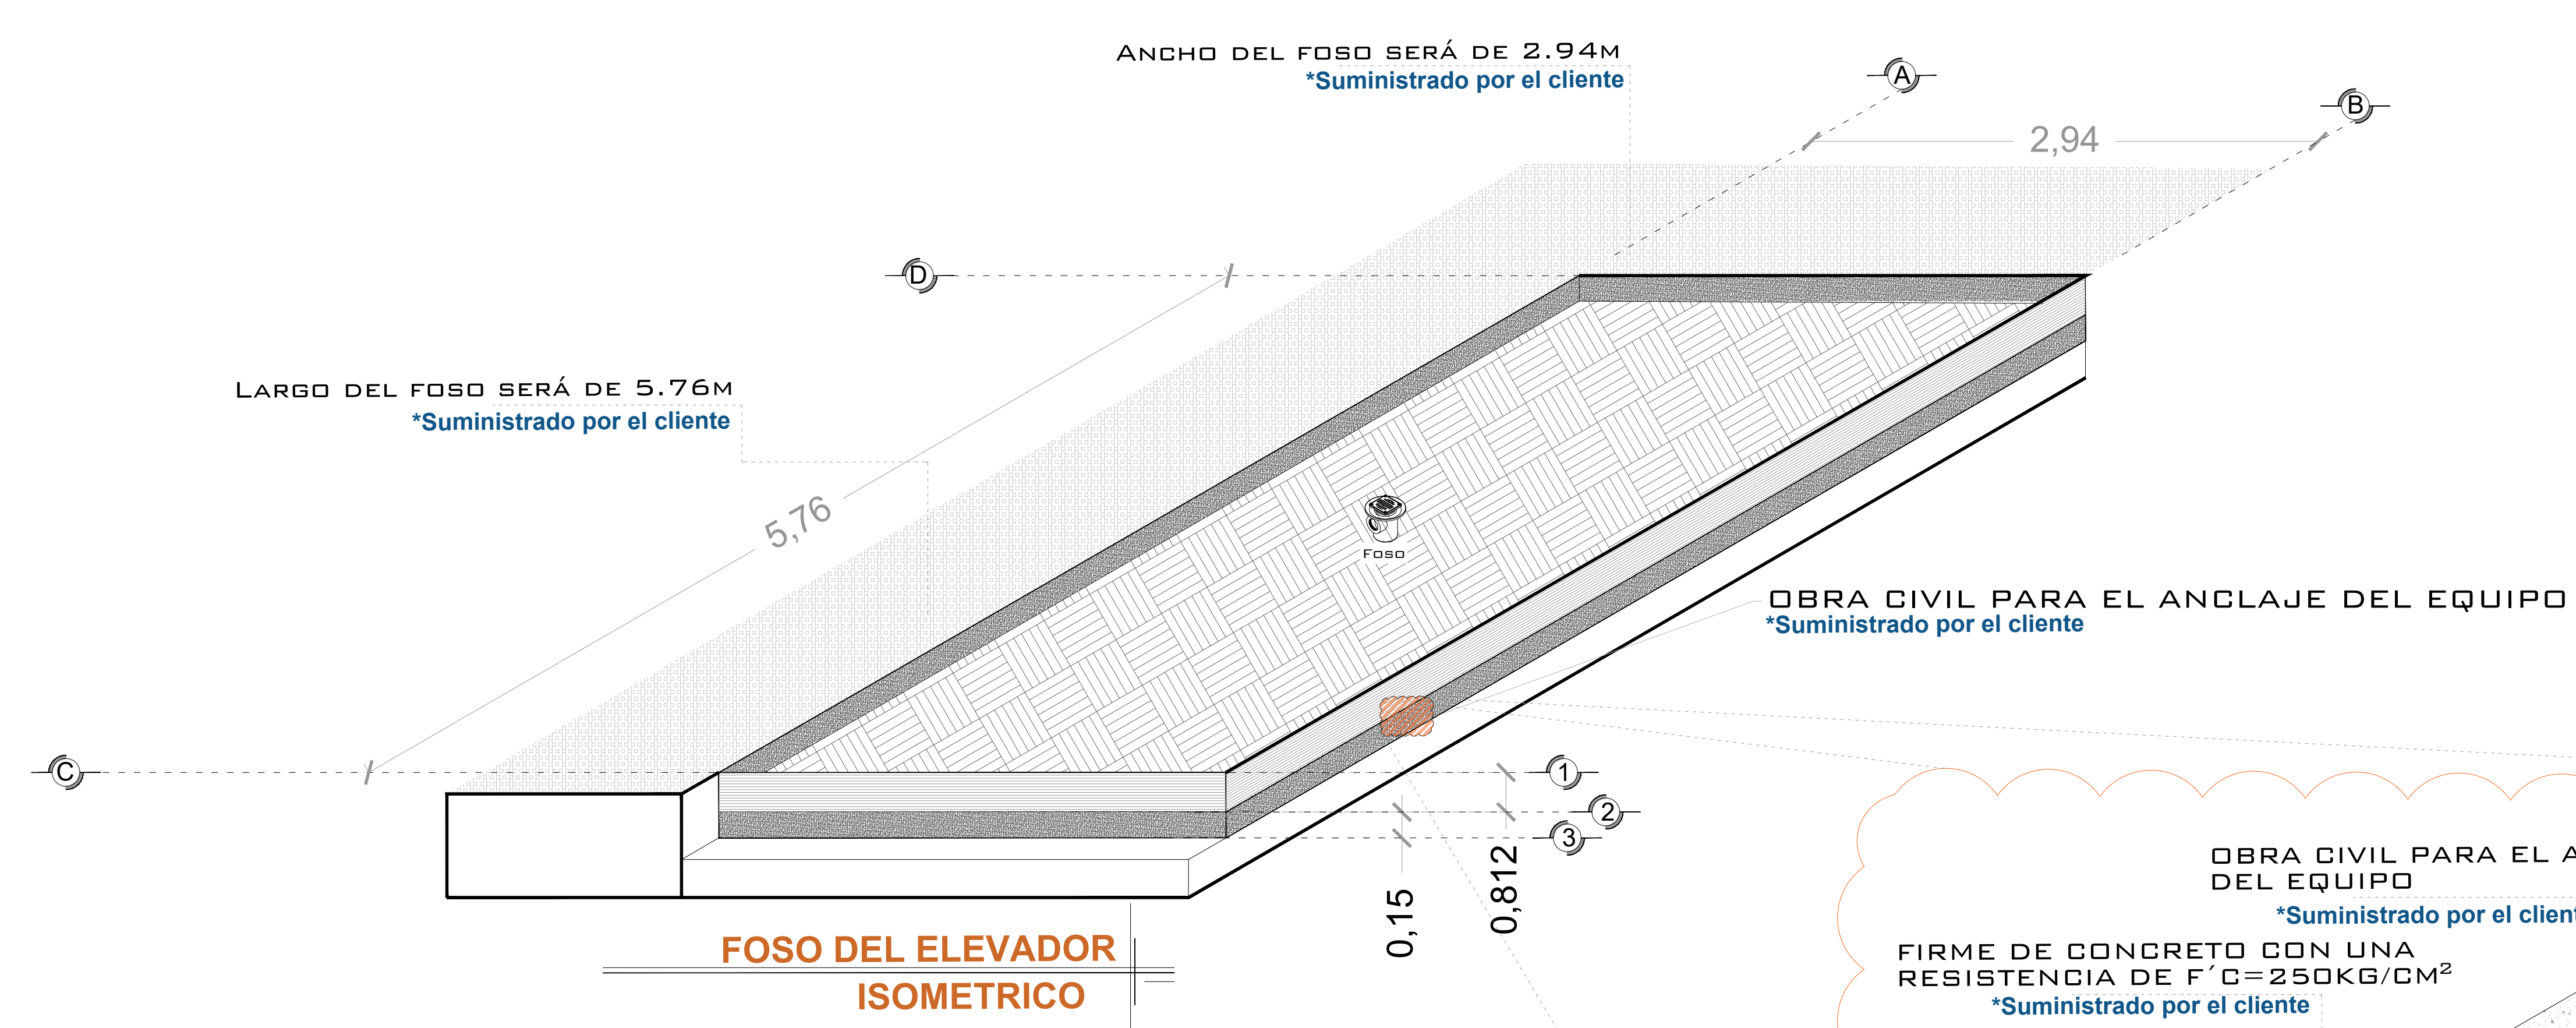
Ancho del foso será de 2.94m
*Suministrado por el cliente

A

B

2,94

D

Largo del foso será de 5.76m
*Suministrado por el cliente

5,76

Foso

OBRA CIVIL PARA EL ANCLAJE DEL EQUIPO
*Suministrado por el cliente

C

1

2

3

0,15

0,812

FOSO DEL ELEVADOR
ISOMETRICO

OBRA CIVIL PARA EL A
DEL EQUIPO
*Suministrado por el client

FIRME DE CONCRETO CON UNA RESISTENCIA DE F´C=250KG/CM$^2$
*Suministrado por el cliente